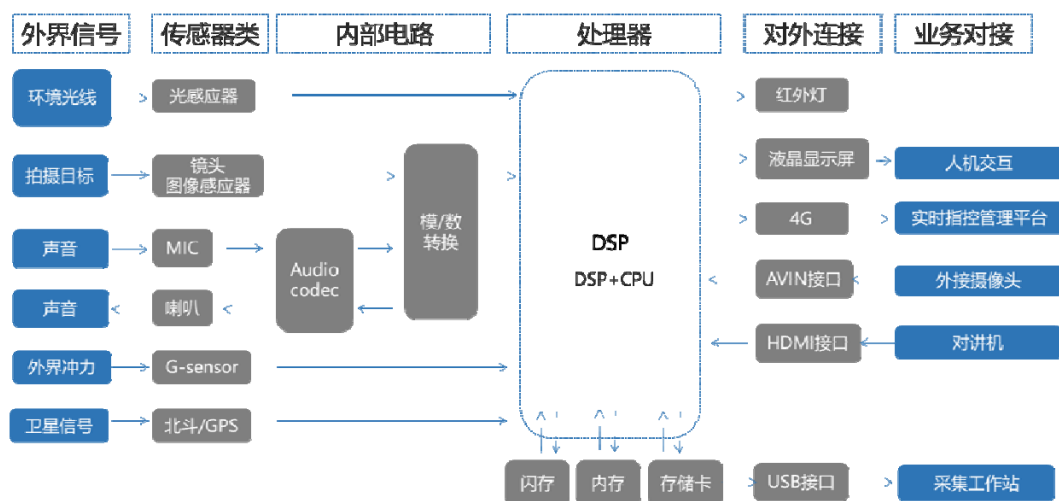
外界信号
传感器类
内部电路
处理器
对外连接
业务对接

环境光线
光感应器
拍摄目标
镜头
图像感应器
声音
MIC
声音
喇叭
外界冲力
G-sensor
卫星信号
北斗/GPS

Audio codec
模/数转换

DSP
DSP+CPU

红外灯
液晶显示屏
人机交互
4G
实时指控管理平台
AVIN接口
外接摄像头
HDMI接口
对讲机

闪存
内存
存储卡
USB接口
采集工作站